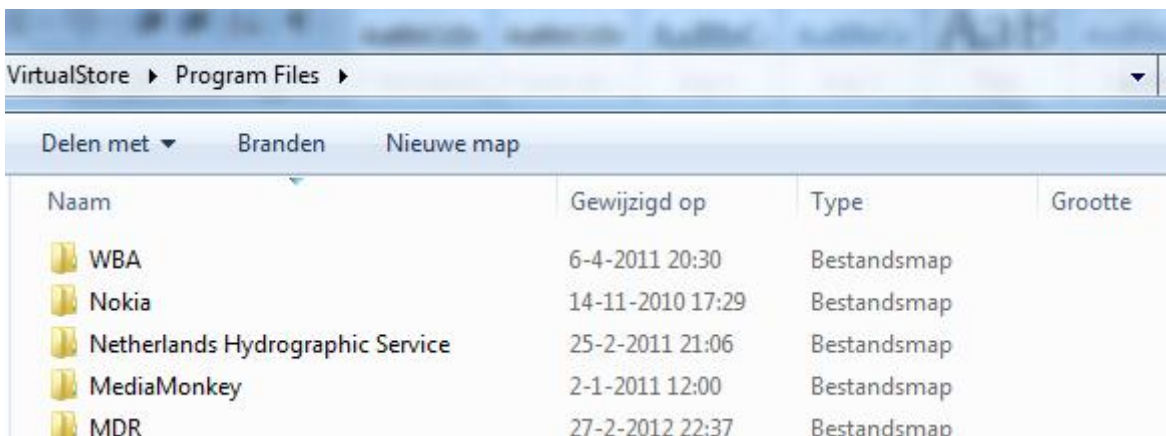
VirtualStore ▸ Program Files ▸

Delen met ▾ Branden Nieuwe map

| Naam | Gewijzigd op | Type | Grootte |
|---|---|---|---|
| WBA | 6-4-2011 20:30 | Bestandsmap | |
| Nokia | 14-11-2010 17:29 | Bestandsmap | |
| Netherlands Hydrographic Service | 25-2-2011 21:06 | Bestandsmap | |
| MediaMonkey | 2-1-2011 12:00 | Bestandsmap | |
| MDR | 27-2-2012 22:37 | Bestandsmap | |